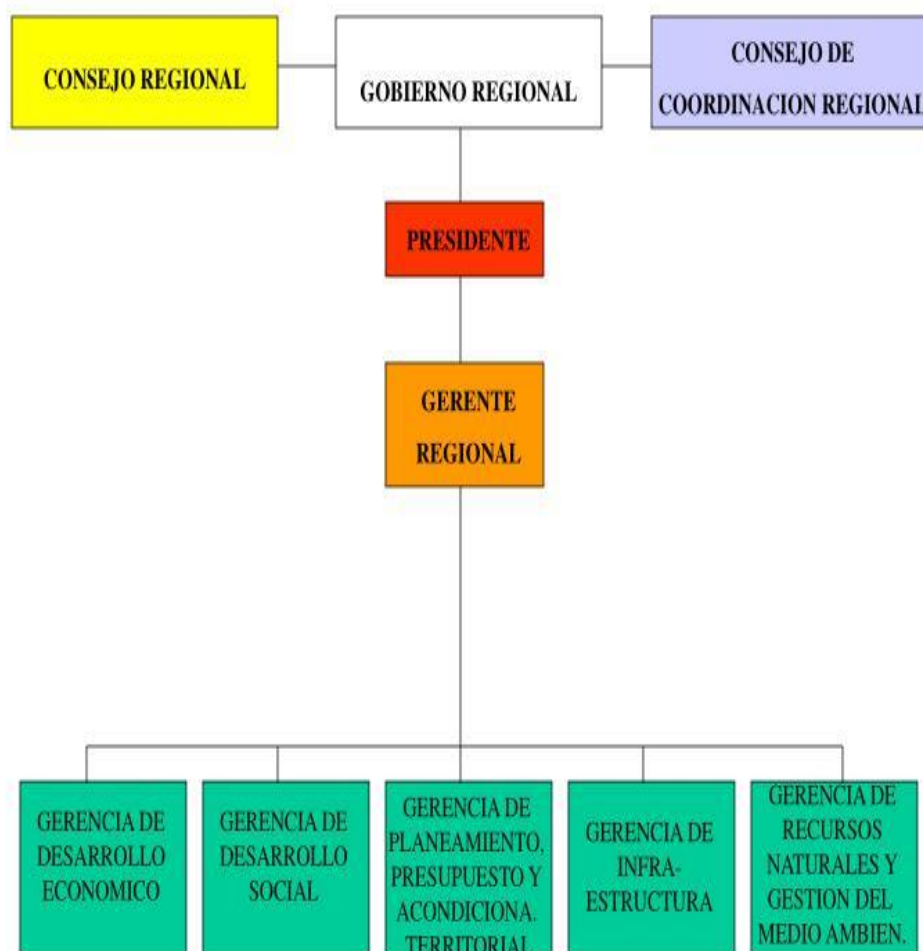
CONSEJO REGIONAL

GOBIERNO REGIONAL

CONSEJO DE COORDINACION REGIONAL

PRESIDENTE

GERENTE REGIONAL

GERENCIA DE DESARROLLO ECONOMICO

GERENCIA DE DESARROLLO SOCIAL

GERENCIA DE PLANEAMIENTO, PRESUPUESTO Y ACONDICIONA. TERRITORIAL

GERENCIA DE INFRA-ESTRUCTURA

GERENCIA DE RECURSOS NATURALES Y GESTION DEL MEDIO AMBIEN.